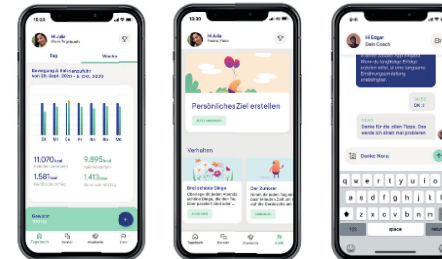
Hi Julia
Dein Tagebuch
Tag
Woche
Bewegung & Kalorienzufuhr
vom 28. Sept. 2020 - 4. Okt. 2020
11.070 kcal
9.895 kcal
1.581 kcal
1.413 kcal
Gewicht
Tagebuch
Rezepte
Analysen
Ziele

Hi Julia
Persönliches Ziel erstellen
Verhalten
Drei schöne Dinge
Der Zuhörer
Tagebuch
Rezepte
Analysen
Ziele

Hi Edgar
Dein Coach
Danke für die vielen Tipps. Das werde ich alles mal probieren.
Danke Nora!
q w e r t y u i o p
a s d f g h j k l
z x c v b n m
123
space